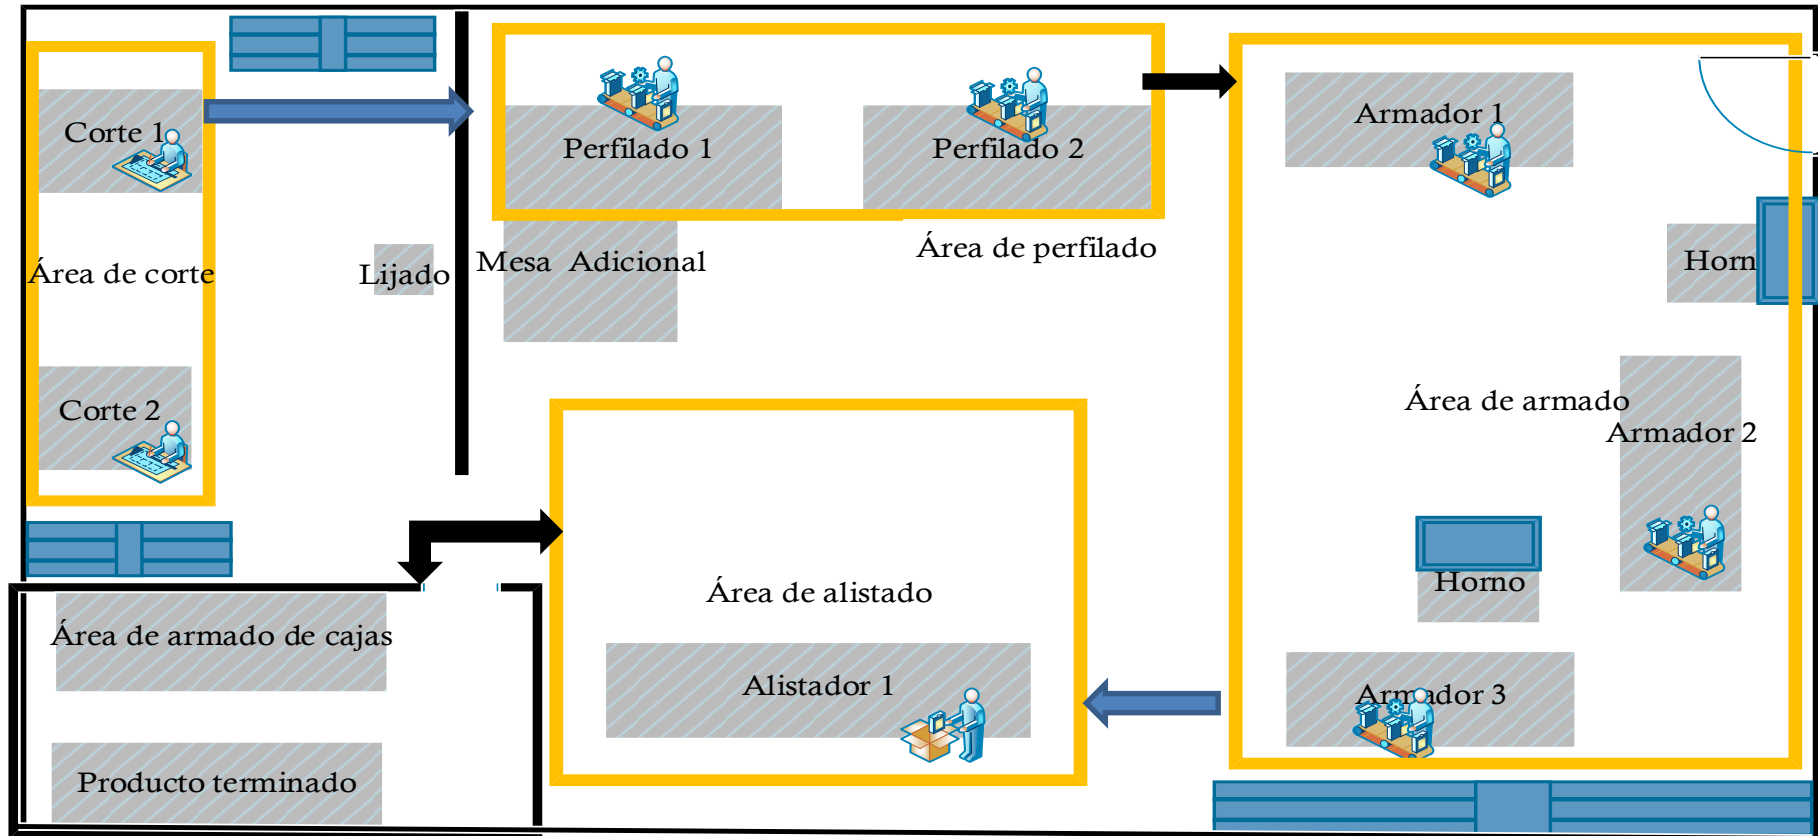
Corte 1

Área de corte

Corte 2

Lijado

Perfilado 1

Perfilado 2

Mesa Adicional

Área de perfilado

Armador 1

Horn

Área de armado

Armador 2

Horno

Armador 3

Área de alistado

Alistador 1

Área de armado de cajas

Producto terminado